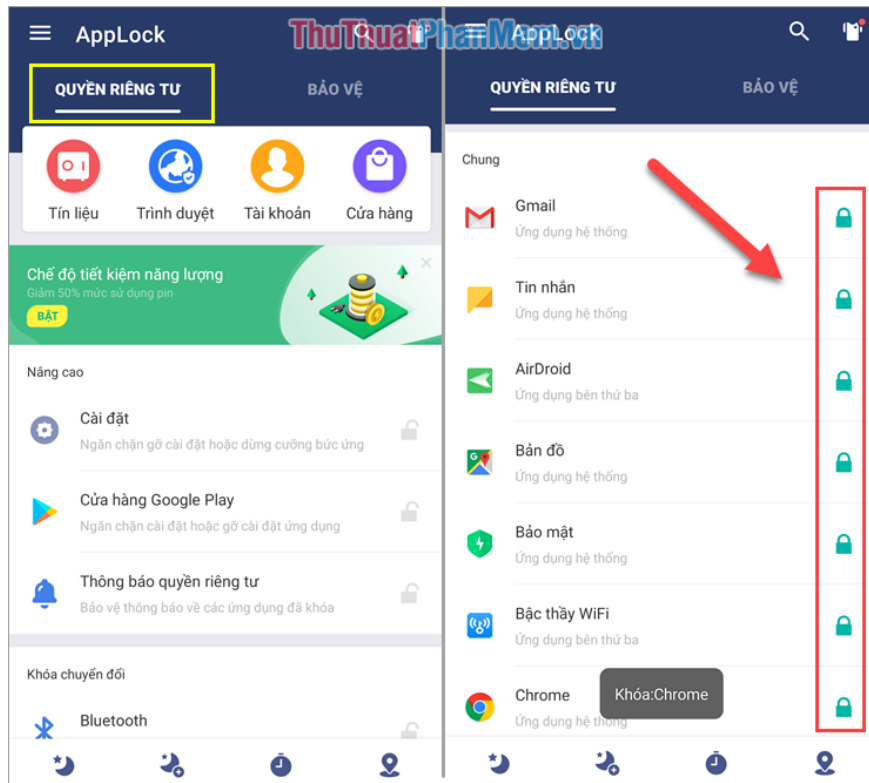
AppLock

QUYỀN RIÊNG TƯ

BẢO VỆ

Tín liệu

Trình duyệt

Tài khoản

Cửa hàng

Chế độ tiết kiệm năng lượng

Giảm 50% mức sử dụng pin

BẬT

Nâng cao

Cài đặt

Ngăn chặn gỡ cài đặt hoặc dừng cưỡng bức ứng

Cửa hàng Google Play

Ngăn chặn cài đặt hoặc gỡ cài đặt ứng dụng

Thông báo quyền riêng tư

Bảo vệ thông báo về các ứng dụng đã khóa

Khóa chuyển đổi

Bluetooth

ThuThuatPhanMem.vn

AppLock

QUYỀN RIÊNG TƯ

BẢO VỆ

Chung

Gmail

Ứng dụng hệ thống

Tin nhắn

Ứng dụng hệ thống

AirDroid

Ứng dụng bên thứ ba

Bản đồ

Ứng dụng hệ thống

Bảo mật

Ứng dụng hệ thống

Bậc thầy WiFi

Ứng dụng bên thứ ba

Chrome

Ứng dụng hệ thống

Khóa:Chrome